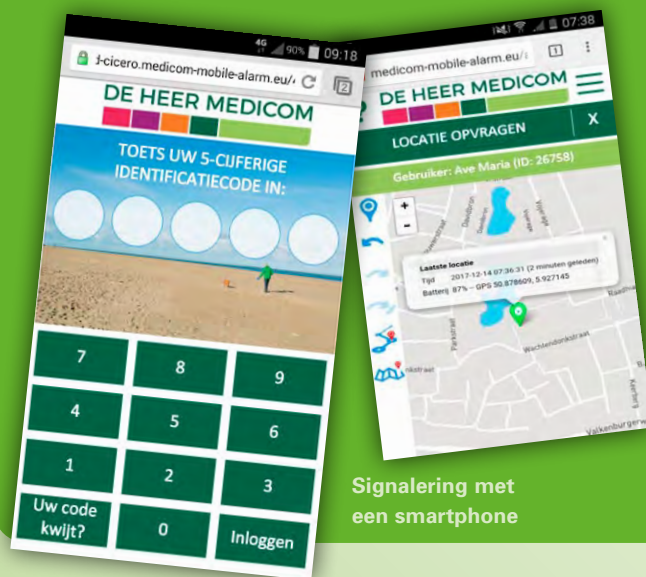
4G 90% 09:18

-cicero.medicom-mobile-alarm.eu/

2

DE HEER MEDICOM

TOETS UW 5-CIJFERIGE IDENTIFICATIECODE IN:

7
8
9
4
5
6
1
2
3
Uw code kwijt?
0
Inloggen

07:38

medicom-mobile-alarm.eu/

1

DE HEER MEDICOM

LOCATIE OPVRAGEN

X

Gebruiker: Ave Maria (ID: 26758)

+
-

Laatste locatie
Tijd 2017-12-14 07:36:31 (2 minuten geleden)
Batterij 87% - GPS 50.878609, 5.927145

Parkstraat
Wachtendonkstraat
Valkenburgerw

Signalering met een smartphone